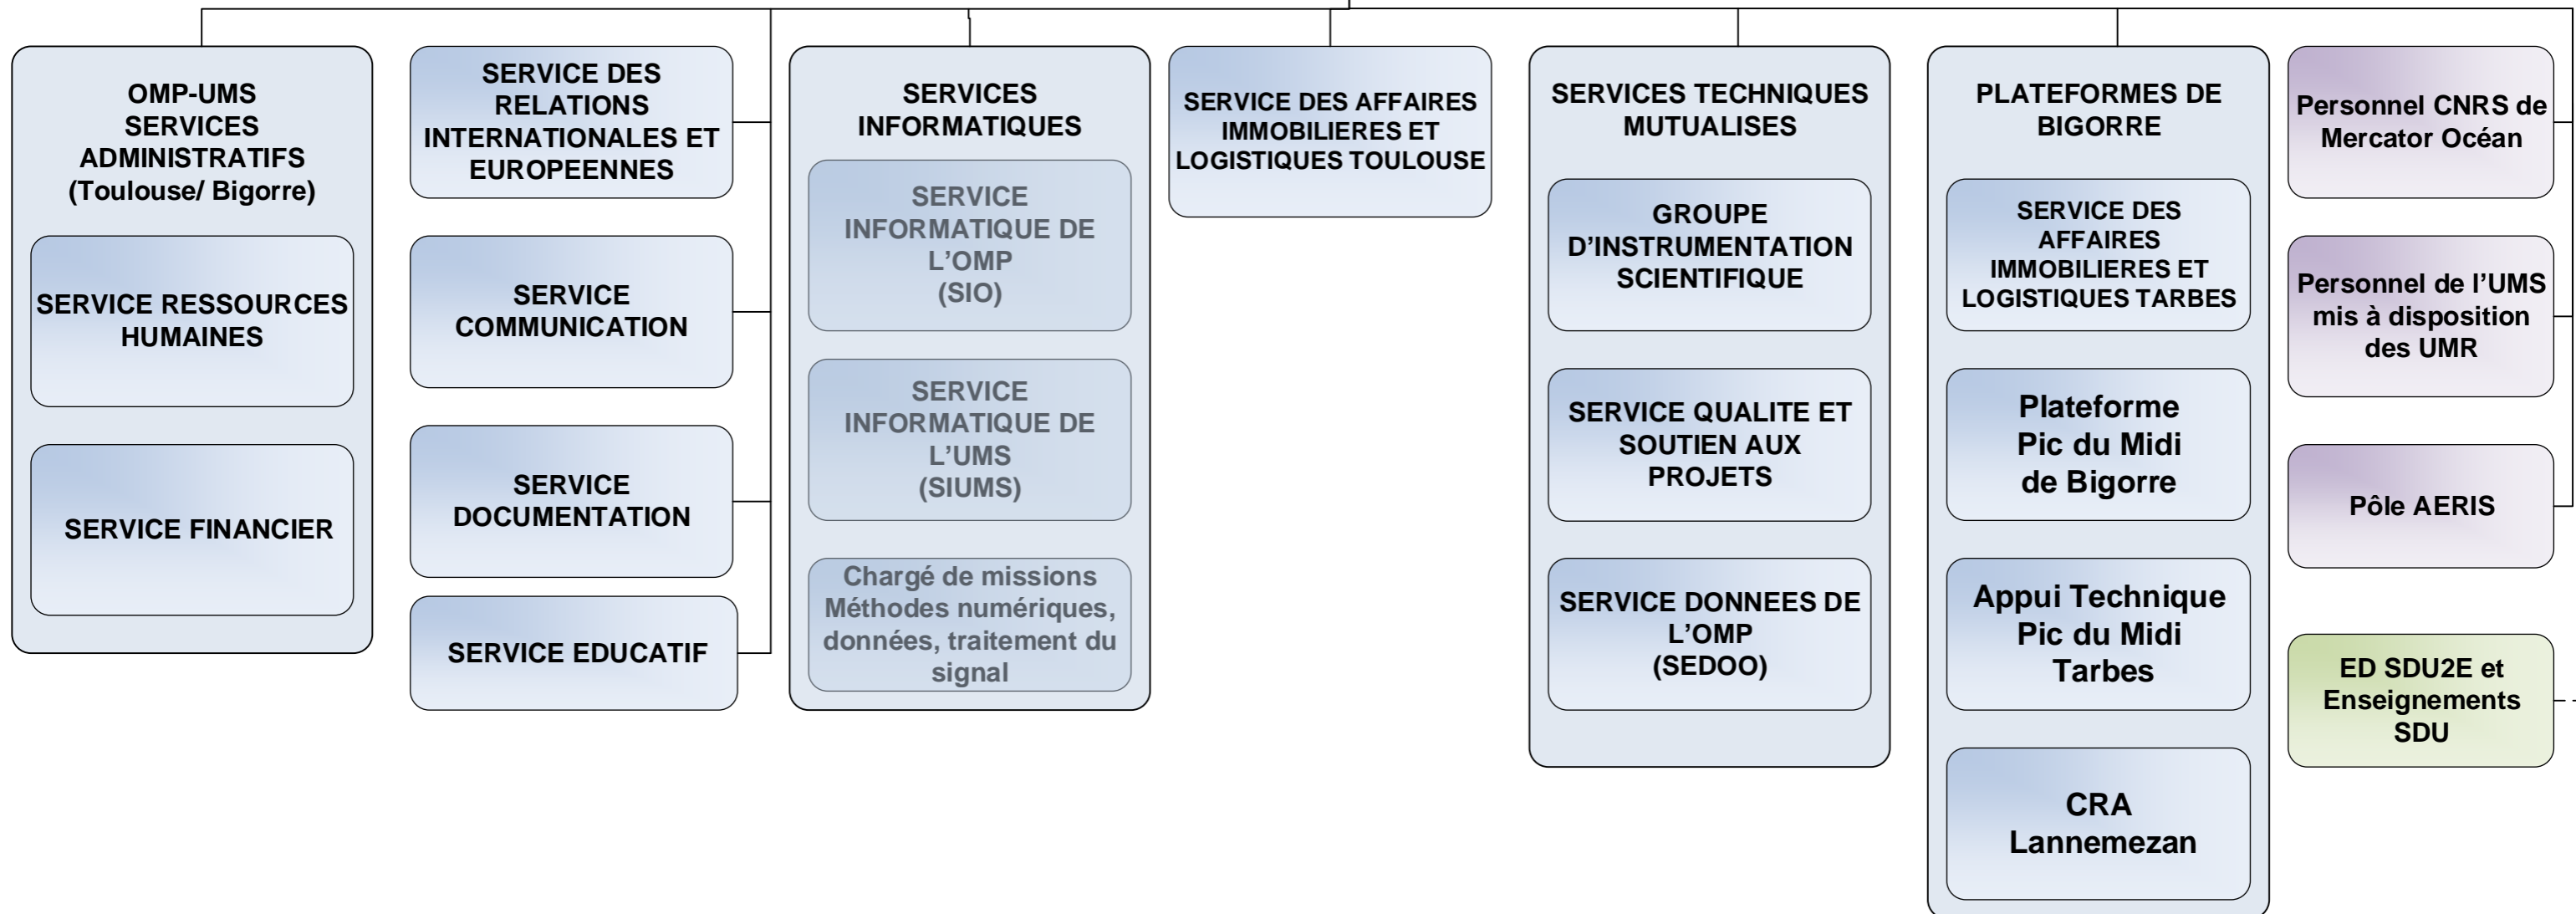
OMP-UMS SERVICES ADMINISTRATIFS (Toulouse/ Bigorre)

SERVICE RESSOURCES HUMAINES

SERVICE FINANCIER

SERVICE DES RELATIONS INTERNATIONALES ET EUROPEENNES

SERVICE COMMUNICATION

SERVICE DOCUMENTATION

SERVICE EDUCATIF

SERVICES INFORMATIQUES

SERVICE INFORMATIQUE DE L'OMP (SIO)

SERVICE INFORMATIQUE DE L'UMS (SIUMS)

Chargé de missions Méthodes numériques, données, traitement du signal

SERVICE DES AFFAIRES IMMOBILIERES ET LOGISTIQUES TOULOUSE

SERVICES TECHNIQUES MUTUALISES

GROUPE D'INSTRUMENTATION SCIENTIFIQUE

SERVICE QUALITE ET SOUTIEN AUX PROJETS

SERVICE DONNEES DE L'OMP (SEDOO)

PLATEFORMES DE BIGORRE

SERVICE DES AFFAIRES IMMOBILIERES ET LOGISTIQUES TARBES

Plateforme Pic du Midi de Bigorre

Appui Technique Pic du Midi Tarbes

CRA Lannemezan

Personnel CNRS de Mercator Océan

Personnel de l'UMS mis à disposition des UMR

Pôle AERIS

ED SDU2E et Enseignements SDU